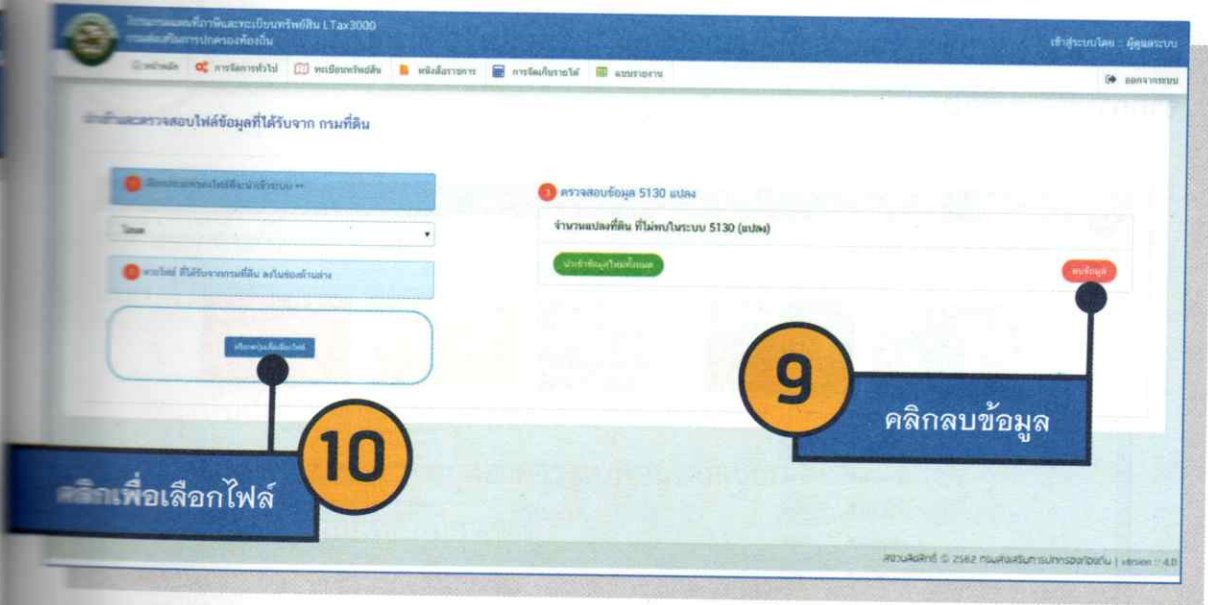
โปรแกรมแผนที่ภาษีและทะเบียนทรัพย์สิน LTax3000
กรมส่งเสริมการปกครองท้องถิ่น

เข้าสู่ระบบโดย : ผู้ดูแลระบบ

หน้าหลัก การจัดการทั่วไป ทะเบียนทรัพย์สิน หนังสือราชการ การจัดเก็บรายได้ แบบรายงาน

ออกจากระบบ

นำเข้าและตรวจสอบไฟล์ข้อมูลที่ได้รับจาก กรมที่ดิน

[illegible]

โฉนด

2 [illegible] ที่ได้รับจากกรมที่ดิน ลงในช่องด้านล่าง

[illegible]

3 ตรวจสอบข้อมูล 5130 แปลง

จำนวนแปลงที่ดิน ที่ไม่พบในระบบ 5130 (แปลง)

นำเข้าข้อมูลใหม่ทั้งหมด

ลบข้อมูล

9

คลิกลบข้อมูล

10

คลิกเพื่อเลือกไฟล์

สงวนลิขสิทธิ์ © 2562 กรมส่งเสริมการปกครองท้องถิ่น | version :: 4.0